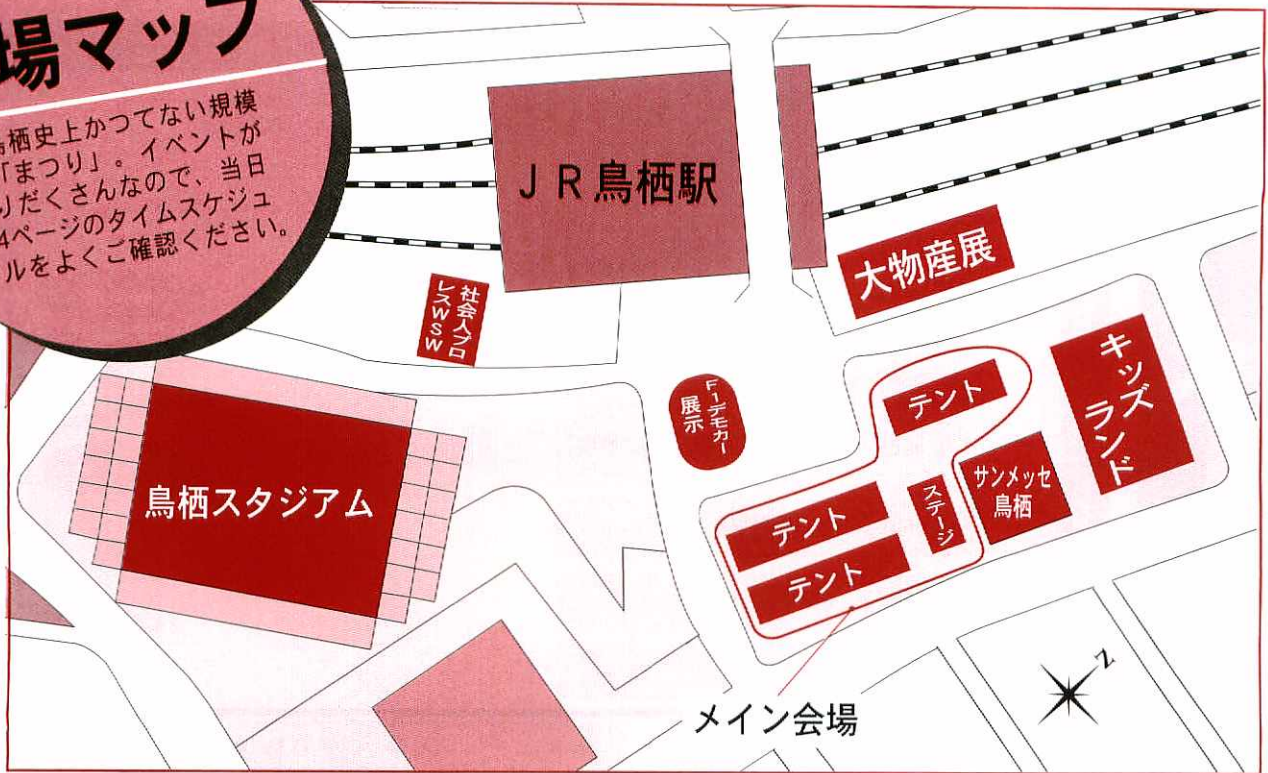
場マップ

栖史上かつてない規模
「まつり」。イベントが
りだくさんなので、当日
4ページのタイムスケジュ
ルをよくご確認ください。

ＪＲ鳥栖駅

大物産展

社会人プロレスＷＳＷ

Ｆ１デモカー展示

テント

キッズランド

サンメッセ鳥栖

ステージ

テント

テント

鳥栖スタジアム

メイン会場

N